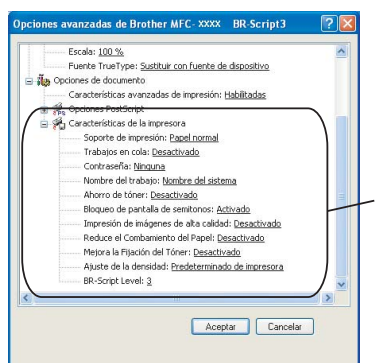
Opciones avanzadas de Brother MFC- XXXX BR-Script3

Escala: 100 %
Fuente TrueType: Sustituir con fuente de dispositivo
Opciones de documento
Características avanzadas de impresión: Habilitadas
Opciones PostScript
Características de la impresora
Soporte de impresión: Papel normal
Trabajos en cola: Desactivado
Contraseña: Ninguna
Nombre del trabajo: Nombre del sistema
Ahorro de tóner: Desactivado
Bloqueo de pantalla de semitonos: Activado
Impresión de imágenes de alta calidad: Desactivado
Reduce el Combamiento del Papel: Desactivado
Mejora la Fijación del Tóner: Desactivado
Ajuste de la densidad: Predeterminado de impresora
BR-Script Level: 3

Aceptar
Cancelar